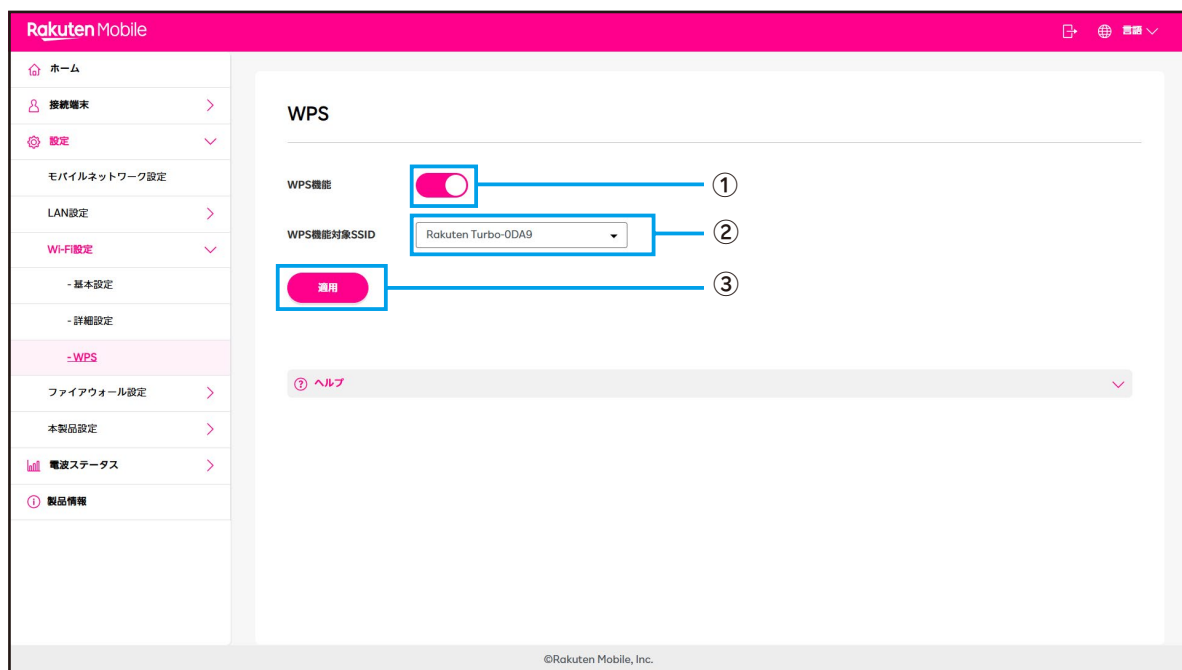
Rakuten Mobile

言語

ホーム

接続端末

設定

モバイルネットワーク設定

LAN設定

Wi-Fi設定

- 基本設定

- 詳細設定

- WPS

ファイアウォール設定

本製品設定

電波ステータス

製品情報

WPS

WPS機能

①

WPS機能対象SSID

Rakuten Turbo-0DA9

②

適用

③

ヘルプ

©Rakuten Mobile, Inc.